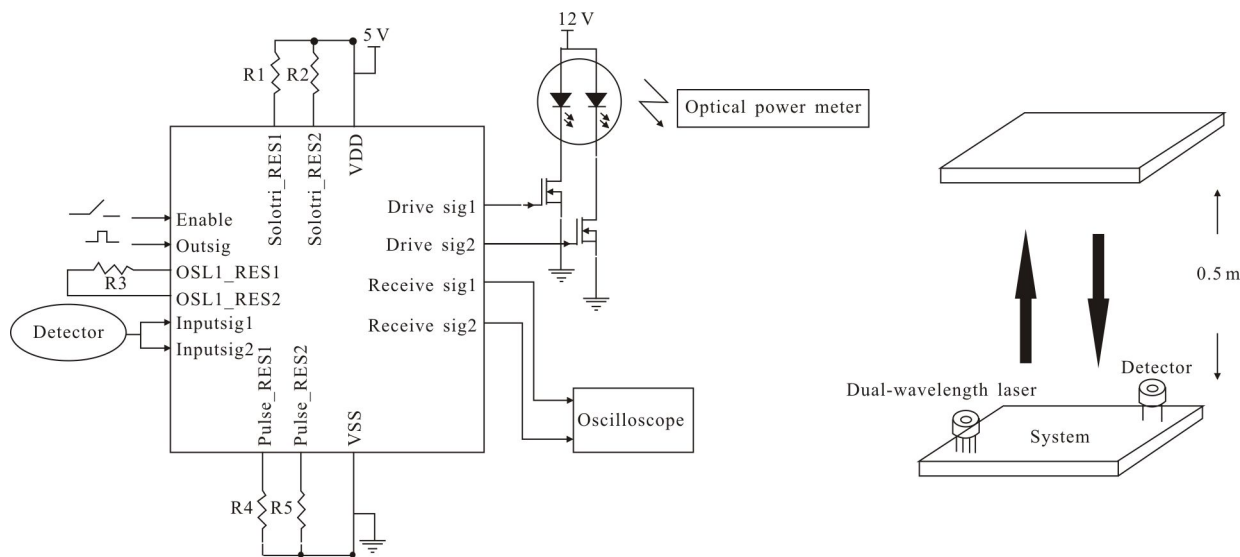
5 V
12 V
R1
R2
Solotri_RES1
Solotri_RES2
VDD
Optical power meter
Enable
Outsig
OSL1_RES1
R3
OSL1_RES2
Detector
Inputsig1
Inputsig2
Drive sig1
Drive sig2
Receive sig1
Receive sig2
Pulse_RES1
Pulse_RES2
VSS
Oscilloscope
R4
R5
0.5 m
Detector
Dual-wavelength laser
System